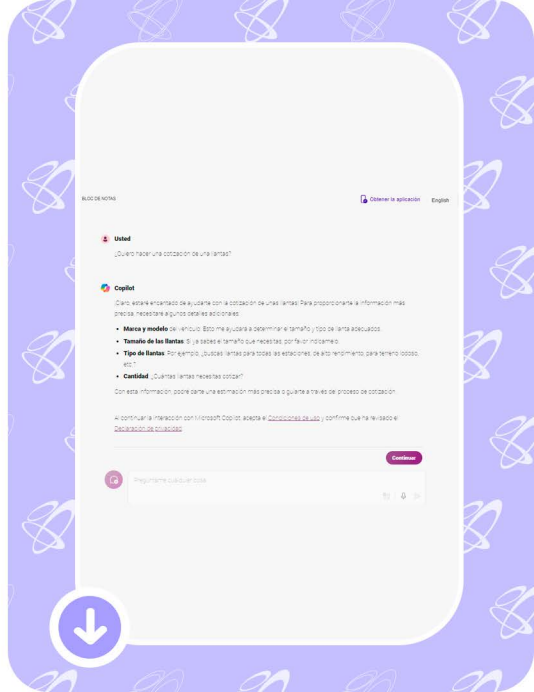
BLOC DE NOTAS

Obtener la aplicación

English

Usted

¿Quiero hacer una cotización de unas llantas?

Copilot

¡Claro, estaré encantado de ayudarte con la cotización de unas llantas! Para proporcionarte la información más precisa, necesitaré algunos detalles adicionales:

- **Marca y modelo** del vehículo: Esto me ayudará a determinar el tamaño y tipo de llanta adecuados.
- **Tamaño de las llantas**: Si ya sabes el tamaño que necesitas, por favor indícamelo.
- **Tipo de llantas**: Por ejemplo, ¿buscas llantas para todas las estaciones, de alto rendimiento, para terreno lodoso, etc.?
- **Cantidad**: ¿Cuántas llantas necesitas cotizar?

Con esta información, podré darte una estimación más precisa o guiarte a través del proceso de cotización.

Al continuar la interacción con Microsoft Copilot, acepta el Condiciones de uso y confirme que ha revisado el Declaración de privacidad

Continuar

Pregúntame cualquier cosa